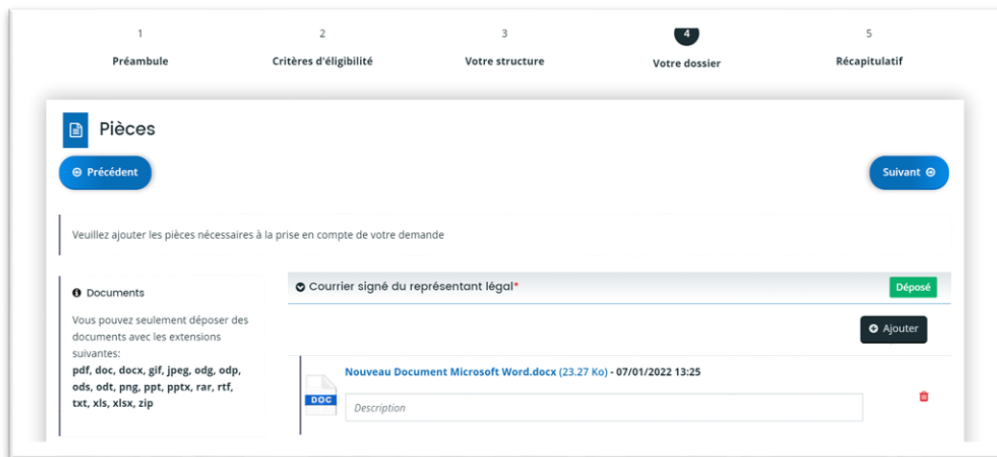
1
Préambule

2
Critères d'éligibilité

3
Votre structure

4
Votre dossier

5
Récapitulatif

Pièces

Précédent

Suivant

Veuillez ajouter les pièces nécessaires à la prise en compte de votre demande

Documents

Vous pouvez seulement déposer des documents avec les extensions suivantes:
pdf, doc, docx, gif, jpeg, odg, odp, ods, odt, png, ppt, pptx, rar, rtf, txt, xls, xlsx, zip

Courrier signé du représentant légal*

Déposé

Ajouter

DOC

Nouveau Document Microsoft Word.docx (23.27 Ko) - 07/01/2022 13:25

Description